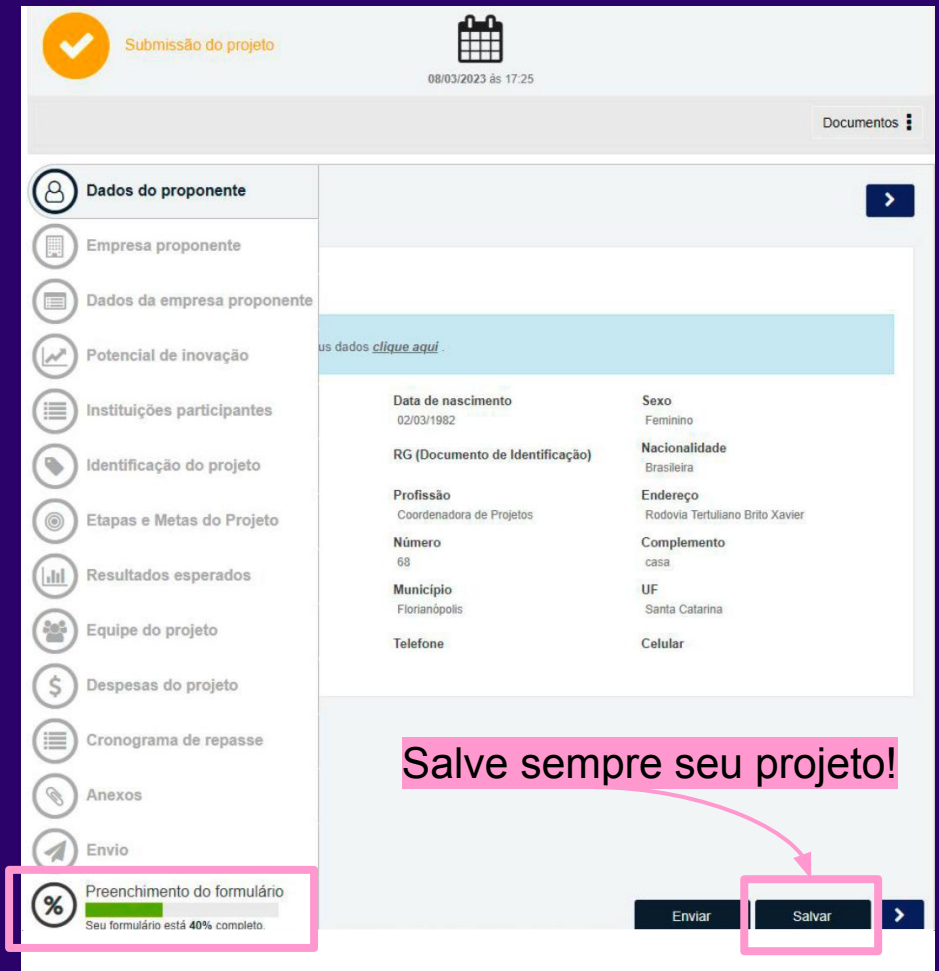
Submissão do projeto

08/03/2023 às 17:25

Documentos

Dados do proponente
Empresa proponente
Dados da empresa proponente
Potencial de inovação
Instituições participantes
Identificação do projeto
Etapas e Metas do Projeto
Resultados esperados
Equipe do projeto
Despesas do projeto
Cronograma de repasse
Anexos
Envio

Preenchimento do formulário
Seu formulário está 40% completo.

us dados clique aqui .

| Data de nascimento | Sexo |
|---|---|
| 02/03/1982 | Feminino |
| RG (Documento de Identificação) | Nacionalidade |
| | Brasileira |
| Profissão | Endereço |
| Coordenadora de Projetos | Rodovia Tertuliano Brito Xavier |
| Número | Complemento |
| 68 | casa |
| Município | UF |
| Florianópolis | Santa Catarina |
| Telefone | Celular |

Salve sempre seu projeto!

Enviar
Salvar